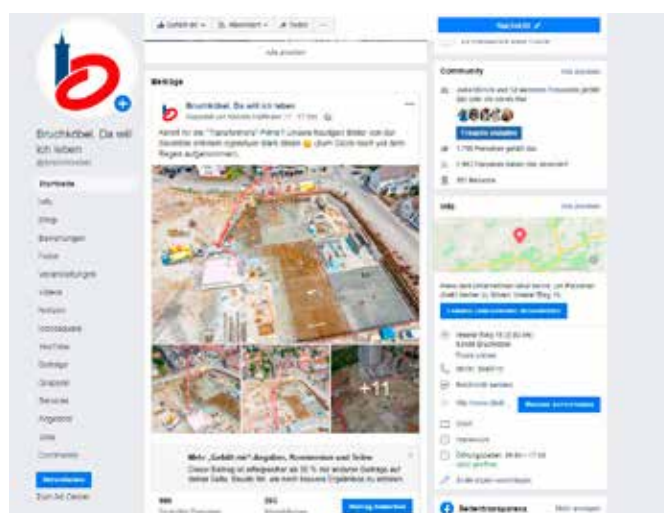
Bruchköbel. Da will ich leben
Startseite
Info
Shop
Bewertungen
Fotos
Veranstaltungen
Videos
Notizen
Jobs
YouTube
Beiträge
Gruppen
Services
Angebote
Jobs
Community

Beiträge
Bruchköbel. Da will ich leben
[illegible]
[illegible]

+11

Mehr „Gefällt mir"-Angaben, Kommentare und Teilen
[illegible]

Community
Alle ansehen
Freunde einladen
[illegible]
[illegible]

Info
Alle ansehen
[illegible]
Bruchköbel
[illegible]

Nachricht senden

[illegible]